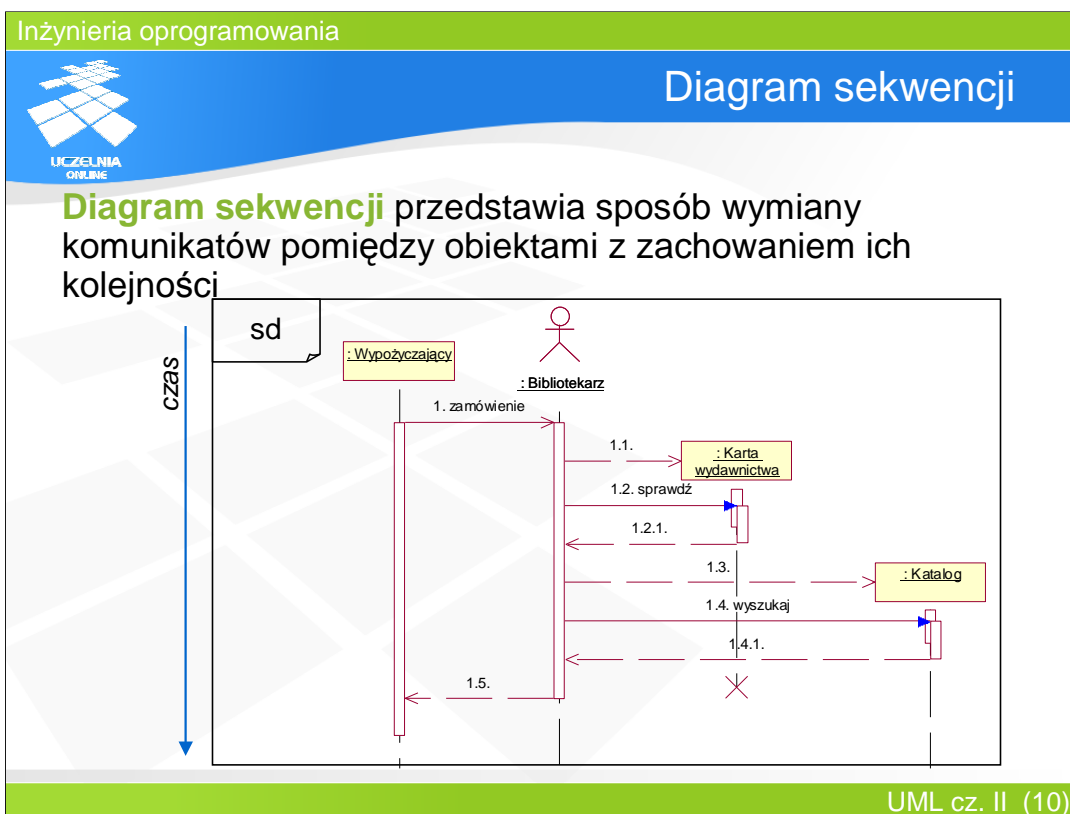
Inżynieria oprogramowania

UCZELNIA ONLINE

Diagram sekwencji

Diagram sekwencji przedstawia sposób wymiany komunikatów pomiędzy obiektami z zachowaniem ich kolejności

sd

czas

: Wypożyczający

: Bibliotekarz

1. zamówienie

1.1.

: Karta wydawnictwa

1.2. sprawdź

1.2.1.

1.3.

: Katalog

1.4. wyszukaj

1.4.1.

1.5.

UML cz. II (10)